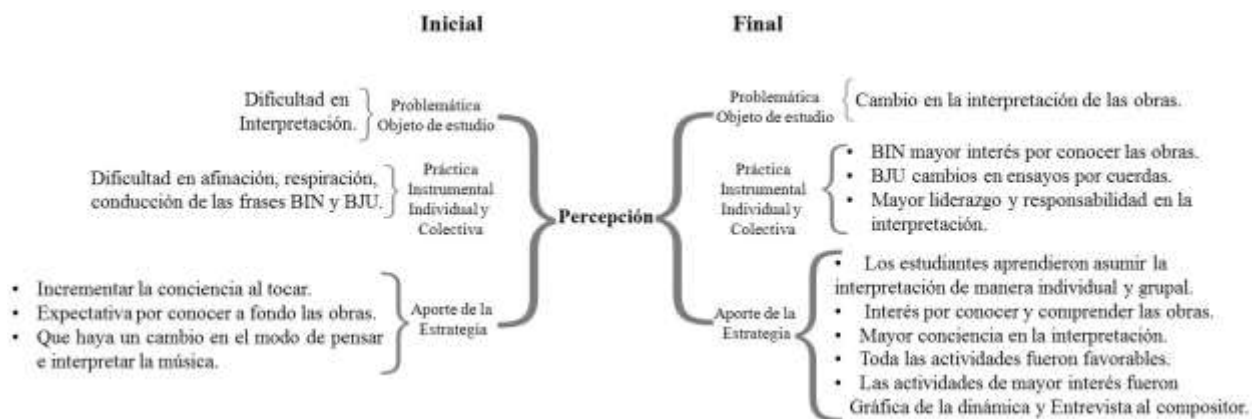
Inicial

Final

Dificultad en Interpretación.

Problemática Objeto de estudio

Dificultad en afinación, respiración, conducción de las frases BIN y BJU.

Práctica Instrumental Individual y Colectiva

- Incrementar la conciencia al tocar.
- Expectativa por conocer a fondo las obras.
- Que haya un cambio en el modo de pensar e interpretar la música.

Aporte de la Estrategia

Percepción

Problemática Objeto de estudio

Cambio en la interpretación de las obras.

Práctica Instrumental Individual y Colectiva

- BIN mayor interés por conocer las obras.
- BJU cambios en ensayos por cuerdas.
- Mayor liderazgo y responsabilidad en la interpretación.

Aporte de la Estrategia

- Los estudiantes aprendieron asumir la interpretación de manera individual y grupal.
- Interés por conocer y comprender las obras.
- Mayor conciencia en la interpretación.
- Toda las actividades fueron favorables.
- Las actividades de mayor interés fueron Gráfica de la dinámica y Entrevista al compositor.